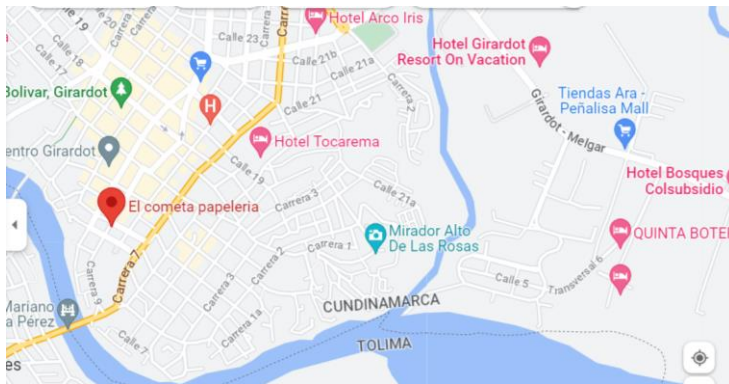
Calle 19
Carrera
Hotel Arco Iris
Calle 18
Calle 23
Calle 17
Calle 21b
Hotel Girardot Resort On Vacation
Calle 21a
Bolivar, Girardot
Tiendas Ara - Peñalisa Mall
Calle 21
Girardot - Melgar
Carrera 2
Hotel Tocarema
Hotel Bosques Colsubsidio
entro Girardot
Calle 19
Calle 21a
Carrera 3
El cometa papeleria
Mirador Alto De Las Rosas
QUINTA BOTE
Carrera 1
Carrera 2
Carrera 7
Carrera 9
Carrera 3
Calle 5
Transversal 6
CUNDINAMARCA
Mariano
a Pérez
Carrera 1a
Calle 7
TOLIMA
es